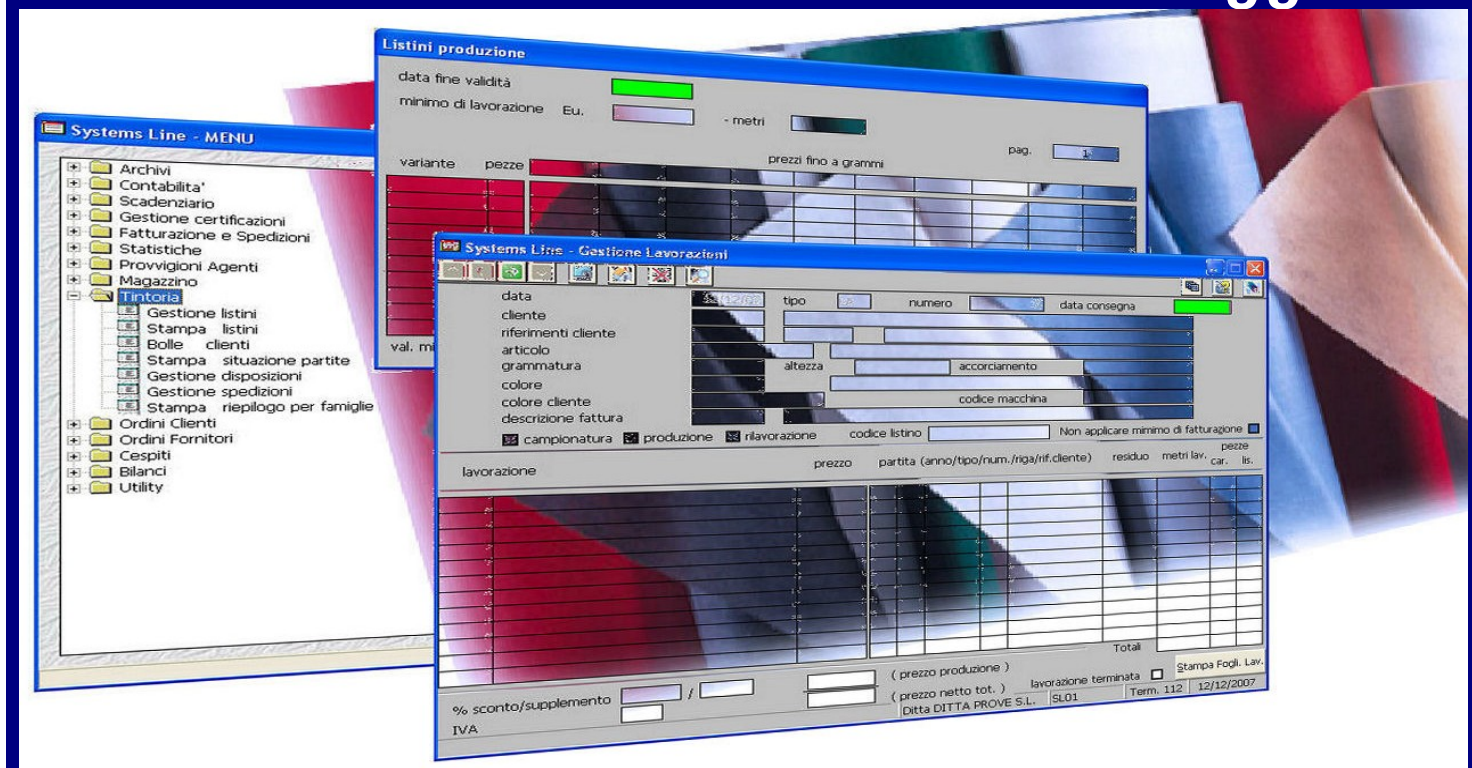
Systems Line - MENU

Archivi
Contabilita'
Scadenziario
Gestione certificazioni
Fatturazione e Spedizioni
Statistiche
Provvigioni Agenti
Magazzino
Tintoria
Gestione listini
Stampa listini
Bolle clienti
Stampa situazione partite
Gestione disposizioni
Gestione spedizioni
Stampa riepilogo per famiglie
Ordini Clienti
Ordini Fornitori
Cespiti
Bilanci
Utility

Listini produzione

data fine validità
minimo di lavorazione Eu.
- metri
pag. 1
variante pezze prezzi fino a grammi
val. mi

Systems Line - Gestione Lavorazioni

data
tipo
numero
data consegna
cliente
riferimenti cliente
articolo
grammatura
altezza
accorciamento
colore
colore cliente
codice macchina
descrizione fattura
campionatura produzione rilavorazione
codice listino
Non applicare minimo di fatturazione
lavorazione
prezzo
partita (anno/tipo/num./riga/rif.cliente)
residuo
metri lav.
pezze car. lis.
Totali
( prezzo produzione )
( prezzo netto tot. )
lavorazione terminata
Stampa Fogli. Lav.
% sconto/supplemento /
IVA
Ditta DITTA PROVE S.L.
SL01
Term. 112
12/12/2007